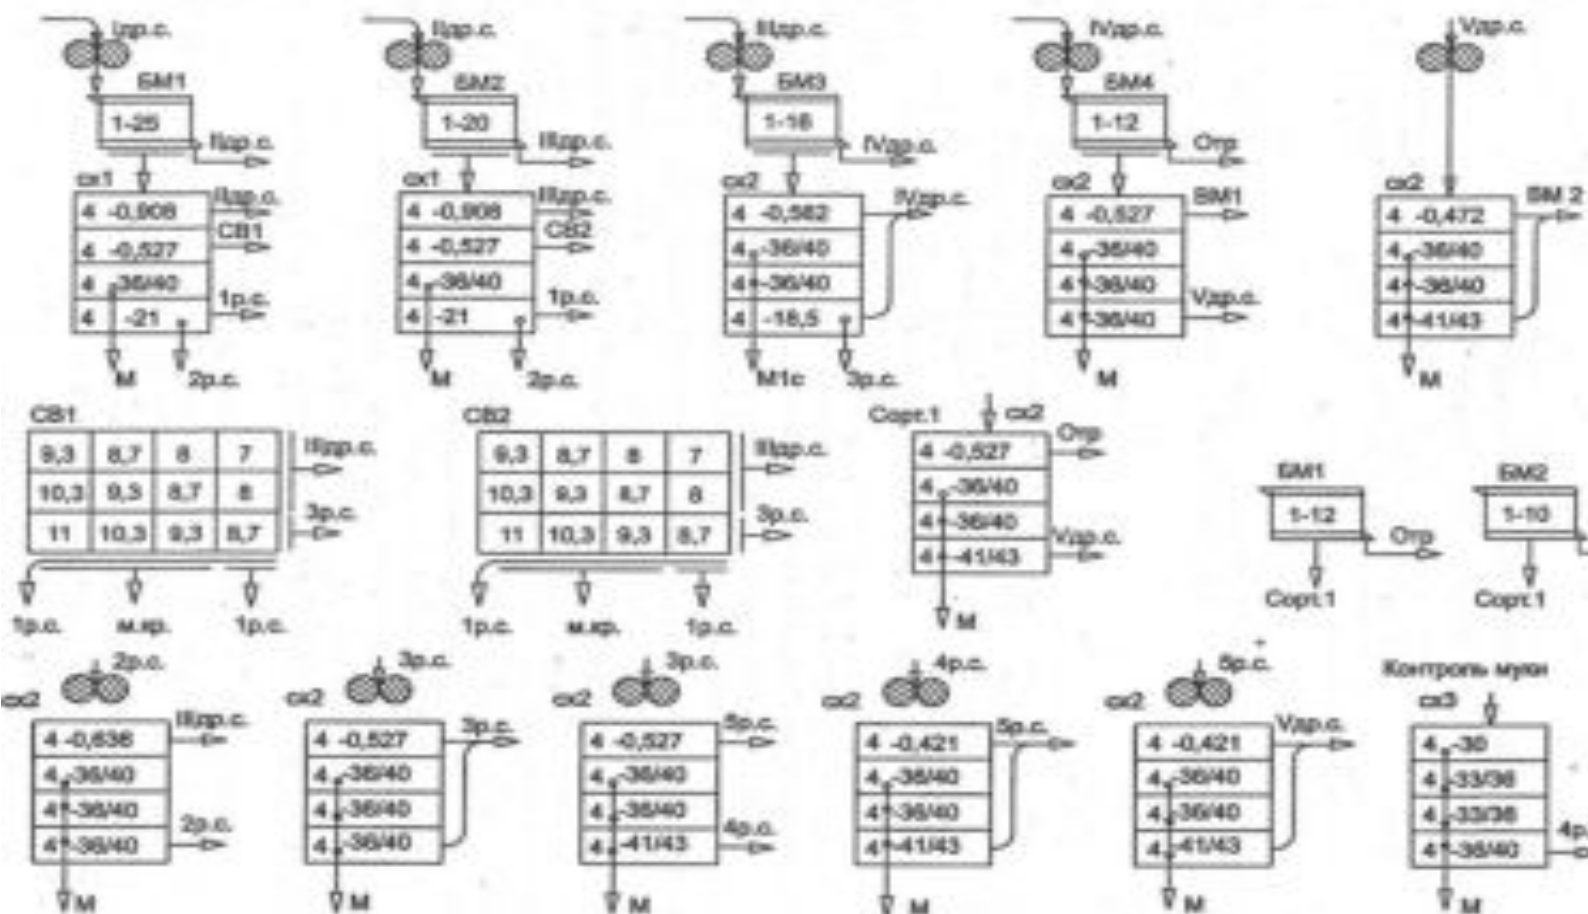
Iдр.с.
БМ1
1-25
IIдр.с.
сх1
IIдр.с.
4 -0,908
4 -0,527
СВ1
4 -36/40
1р.с.
4 -21
М
2р.с.

IIдр.с.
БМ2
1-20
IIIдр.с.
сх1
IIIдр.с.
4 -0,908
4 -0,527
СВ2
4 -36/40
1р.с.
4 -21
М
2р.с.

IIIдр.с.
БМ3
1-16
IVдр.с.
сх2
IVдр.с.
4 -0,582
4 -36/40
4 -36/40
4 -18,5
М1с
3р.с.

IVдр.с.
БМ4
1-12
Отр
сх2
ВМ1
4 -0,527
4 -36/40
4 -36/40
Vдр.с.
4 -36/40
М

Vдр.с.
сх2
ВМ 2
4 -0,472
4 -36/40
4 -36/40
4 -41/43
М

СВ1

| 9,3 | 8,7 | 8 | 7 |
|---|---|---|---|
| 10,3 | 9,3 | 8,7 | 8 |
| 11 | 10,3 | 9,3 | 8,7 |

IIIдр.с.
3р.с.
1р.с.
м.кр.
1р.с.

СВ2

| 9,3 | 8,7 | 8 | 7 |
|---|---|---|---|
| 10,3 | 9,3 | 8,7 | 8 |
| 11 | 10,3 | 9,3 | 8,7 |

IIIдр.с.
3р.с.
1р.с.
м.кр.
1р.с.

Сорт.1
сх2
Отр
4 -0,527
4 -36/40
4 -36/40
Vдр.с.
4 -41/43
М

БМ1
1-12
Отр
Сорт.1

БМ2
1-10
Сорт.1

2р.с.
сх2
IIIдр.с.
4 -0,636
4 -36/40
4 -36/40
2р.с.
4 -36/40
М

3р.с.
сх2
3р.с.
4 -0,527
4 -36/40
4 -36/40
4 -36/40
М

3р.с.
сх2
5р.с.
4 -0,527
4 -36/40
4 -36/40
4р.с.
4 -41/43
М

4р.с.
сх2
5р.с.
4 -0,421
4 -36/40
4 -36/40
4 -41/43
М

5р.с.
сх2
Vдр.с.
4 -0,421
4 -36/40
4 -36/40
4 -41/43
М

Контроль муки
сх3
4 -30
4 -33/36
4 -33/36
4р
4 -36/40
М